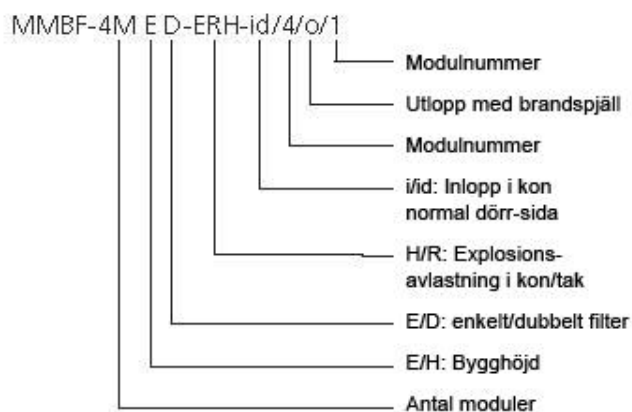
MMBF-4M E D-ERH-id/4/o/1

Modulnummer

Utlopp med brandspjäll

Modulnummer

i/id: Inlopp i kon normal dörr-sida

H/R: Explosionsavlastning i kon/tak

E/D: enkelt/dubbelt filter

E/H: Bygghöjd

Antal moduler